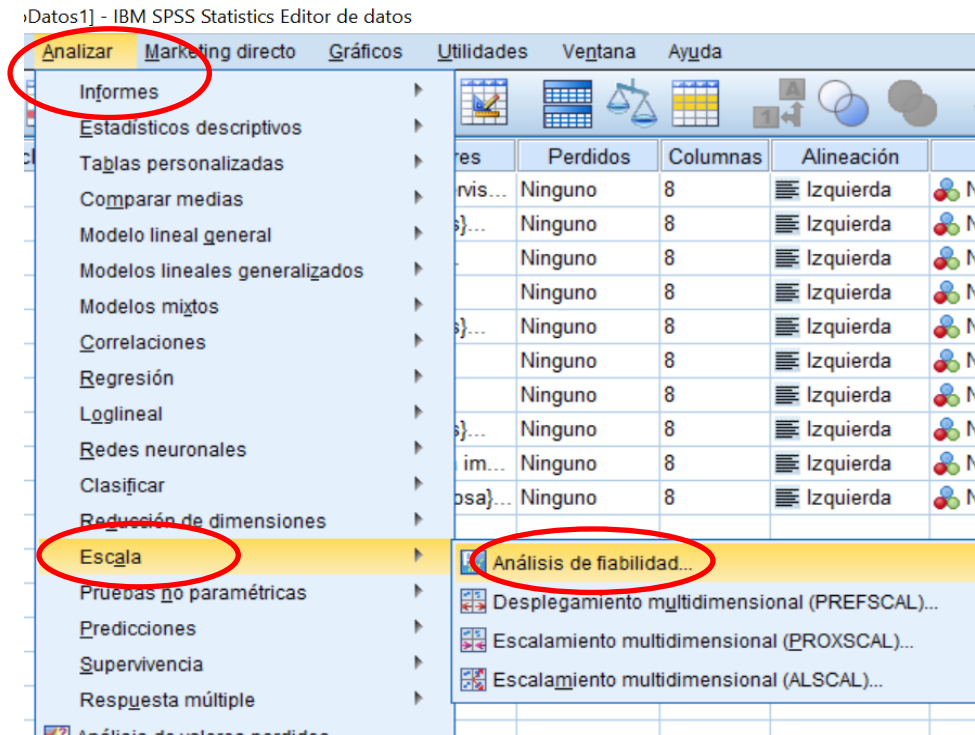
Datos1] - IBM SPSS Statistics Editor de datos

Analizar Marketing directo Gráficos Utilidades Ventana Ayuda

Informes
Estadísticos descriptivos
Tablas personalizadas
Comparar medias
Modelo lineal general
Modelos lineales generalizados
Modelos mixtos
Correlaciones
Regresión
Loglineal
Redes neuronales
Clasificar
Reducción de dimensiones
Escala
Pruebas no paramétricas
Predicciones
Supervivencia
Respuesta múltiple
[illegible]

Análisis de fiabilidad...
Despliegamiento multidimensional (PREFSCAL)...
Escalamiento multidimensional (PROXSCAL)...
Escalamiento multidimensional (ALSCAL)...

| res | Perdidos | Columnas | Alineación | |
|---|---|---|---|---|
| rvis... | Ninguno | 8 | Izquierda | N |
| s}... | Ninguno | 8 | Izquierda | N |
| | Ninguno | 8 | Izquierda | N |
| | Ninguno | 8 | Izquierda | N |
| s}... | Ninguno | 8 | Izquierda | N |
| | Ninguno | 8 | Izquierda | N |
| | Ninguno | 8 | Izquierda | N |
| s}... | Ninguno | 8 | Izquierda | N |
| im... | Ninguno | 8 | Izquierda | N |
| osa}... | Ninguno | 8 | Izquierda | N |